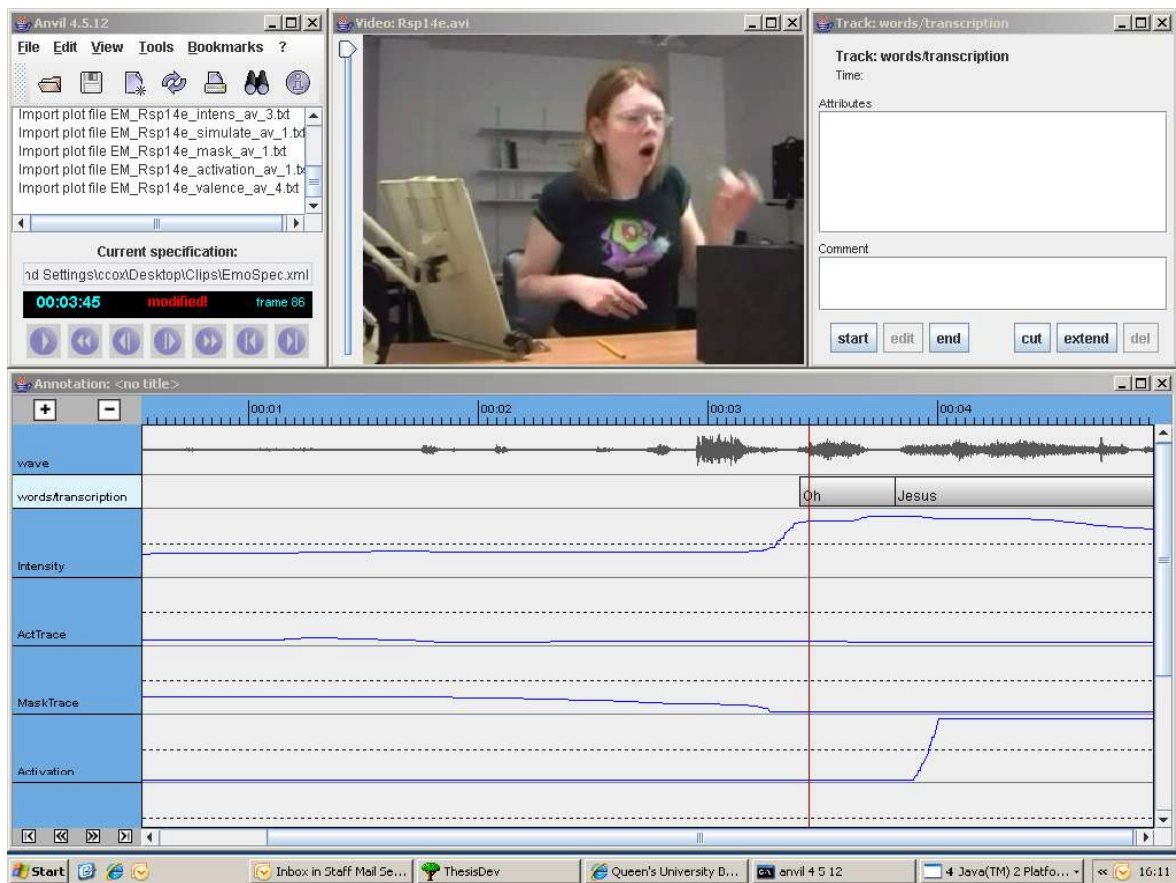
Anvil 4.5.12

File Edit View Tools Bookmarks ?

Import plot file EM_Rsp14e_intens_av_3.txt
Import plot file EM_Rsp14e_simulate_av_1.txt
Import plot file EM_Rsp14e_mask_av_1.txt
Import plot file EM_Rsp14e_activation_av_1.tx
Import plot file EM_Rsp14e_valence_av_4.txt

Current specification:

nd Settings\ccox\Desktop\Clips\EmoSpec.xml

00:03:45 modified! frame 86

Video: Rsp14e.avi

Track: words/transcription

Track: words/transcription
Time:

Attributes

Comment

start edit end cut extend del

Annotation: <no title>

00:01 00:02 00:03 00:04

wave

words/transcription

Oh Jesus

Intensity

ActTrace

MaskTrace

Activation

Start

Inbox in Staff Mail Se...

ThesisDev

Queen's University B...

anvil 4 5 12

4 Java(TM) 2 Platfo...

16:11